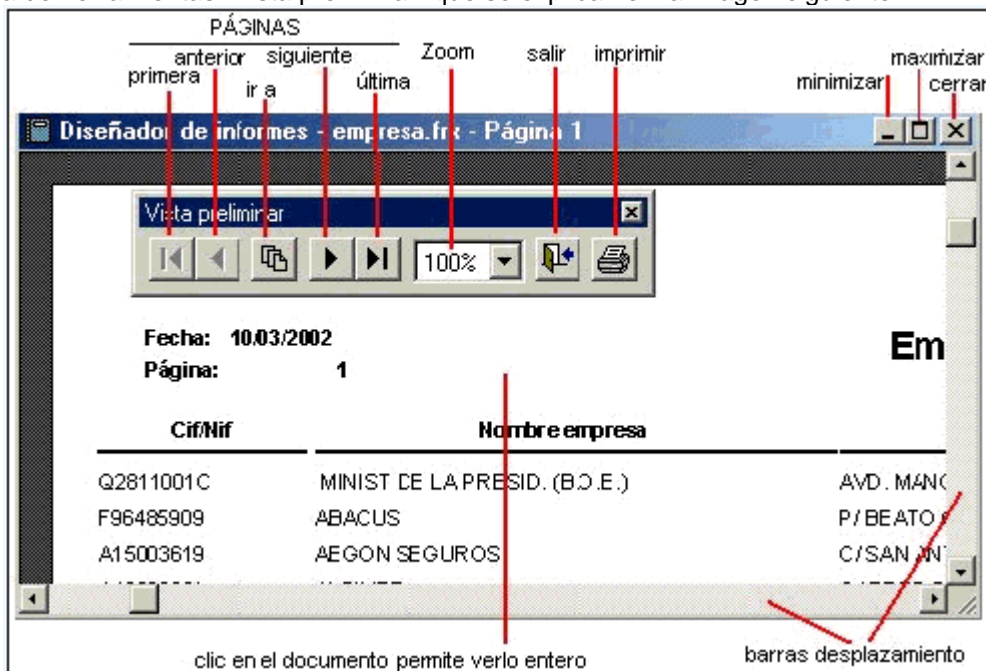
PÁGINAS

anterior siguiente Zoom salir imprimir

primera ir a última

minimizar maximizar cerrar

Diseñador de informes - empresa.frx - Página 1

Vista preliminar

100%

Fecha: 10/03/2002

Página: 1

Em

| Cif/Nif | Nombre empresa | |
|---|---|---|
| Q2811001C | MINIST DE LA PRESID. (B.O.E.) | AVD. MANC |
| F96485909 | ABACUS | P/ BEATO |
| A15003619 | AEGON SEGUROS | C/SAN ANT |

clic en el documento permite verlo entero

barras desplazamiento